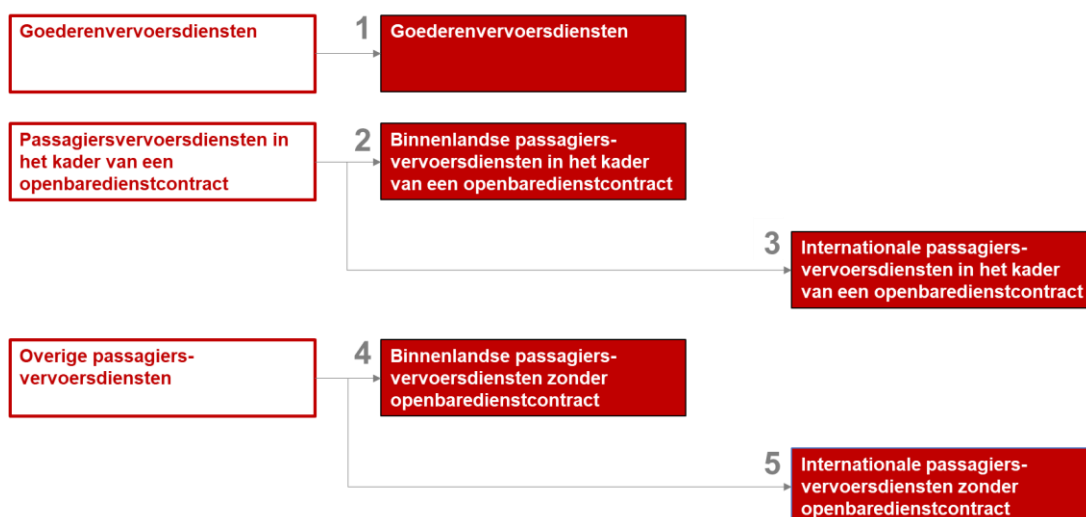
Goederenvervoersdiensten

1 Goederenvervoersdiensten

Passagiersvervoersdiensten in het kader van een openbaredienstcontract

2 Binnenlandse passagiersvervoersdiensten in het kader van een openbaredienstcontract

3 Internationale passagiersvervoersdiensten in het kader van een openbaredienstcontract

Overige passagiersvervoersdiensten

4 Binnenlandse passagiersvervoersdiensten zonder openbaredienstcontract

5 Internationale passagiersvervoersdiensten zonder openbaredienstcontract